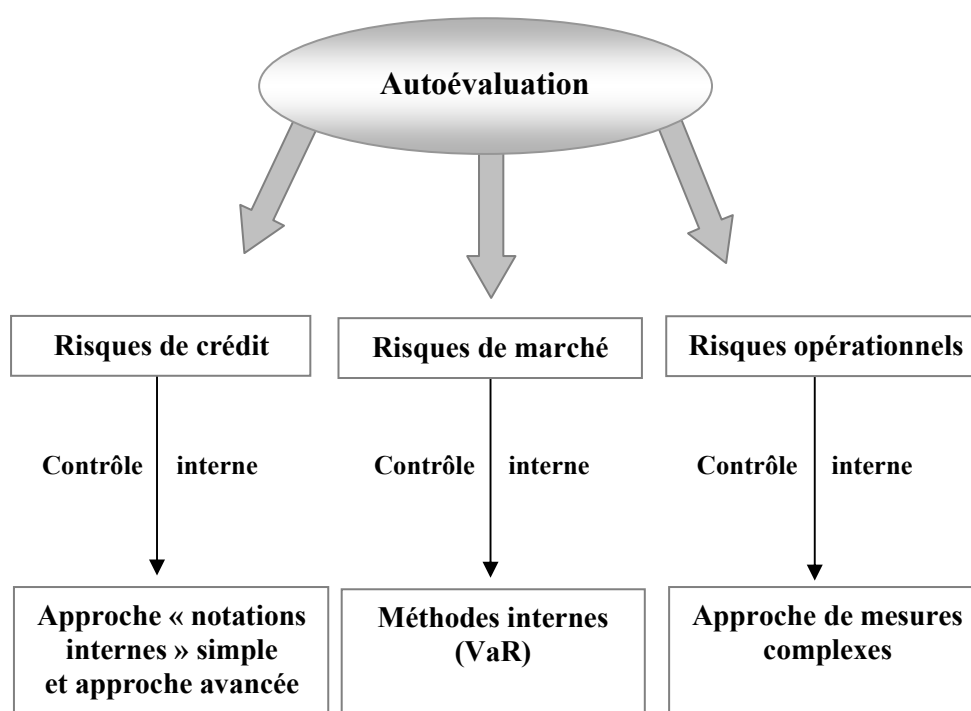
Autoévaluation

Risques de crédit

Contrôle interne

Approche « notations internes » simple et approche avancée

Risques de marché

Contrôle interne

Méthodes internes (VaR)

Risques opérationnels

Contrôle interne

Approche de mesures complexes